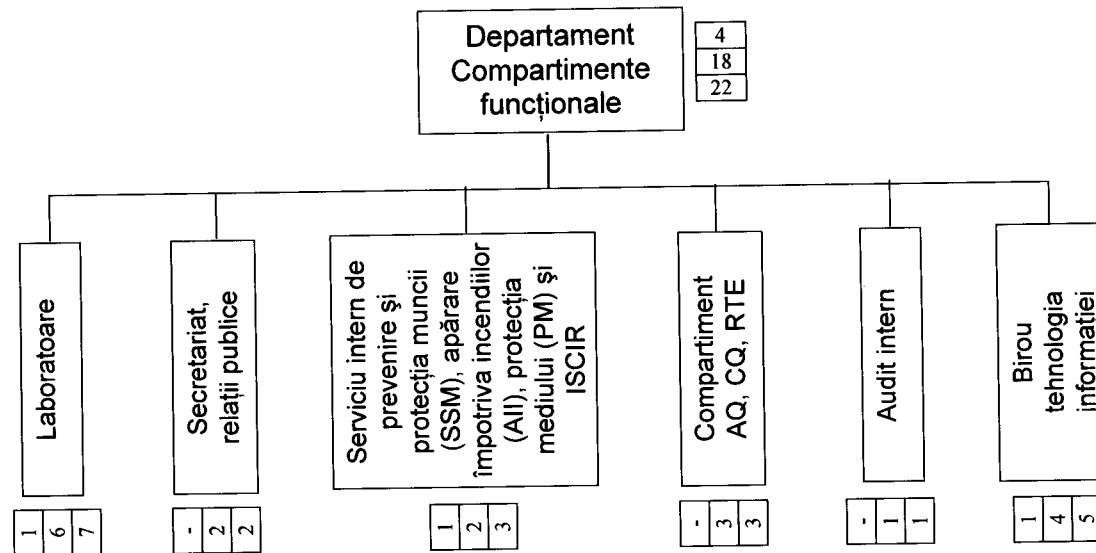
Departament Compartimente funcționale

| 4 |
|---|
| 18 |
| 22 |

Laboratoare

| 1 | 6 | 7 |
|---|---|---|

Secretariat, relații publice

| - | 2 | 2 |
|---|---|---|

Serviciu intern de prevenire şi protecția muncii (SSM), apărare împotriva incendiilor (AII), protecția mediului (PM) şi ISCIR

| 1 | 2 | 3 |
|---|---|---|

Compartiment AQ, CQ, RTE

| - | 3 | 3 |
|---|---|---|

Audit intern

| - | 1 | 1 |
|---|---|---|

Birou tehnologia informației

| 1 | 4 | 5 |
|---|---|---|